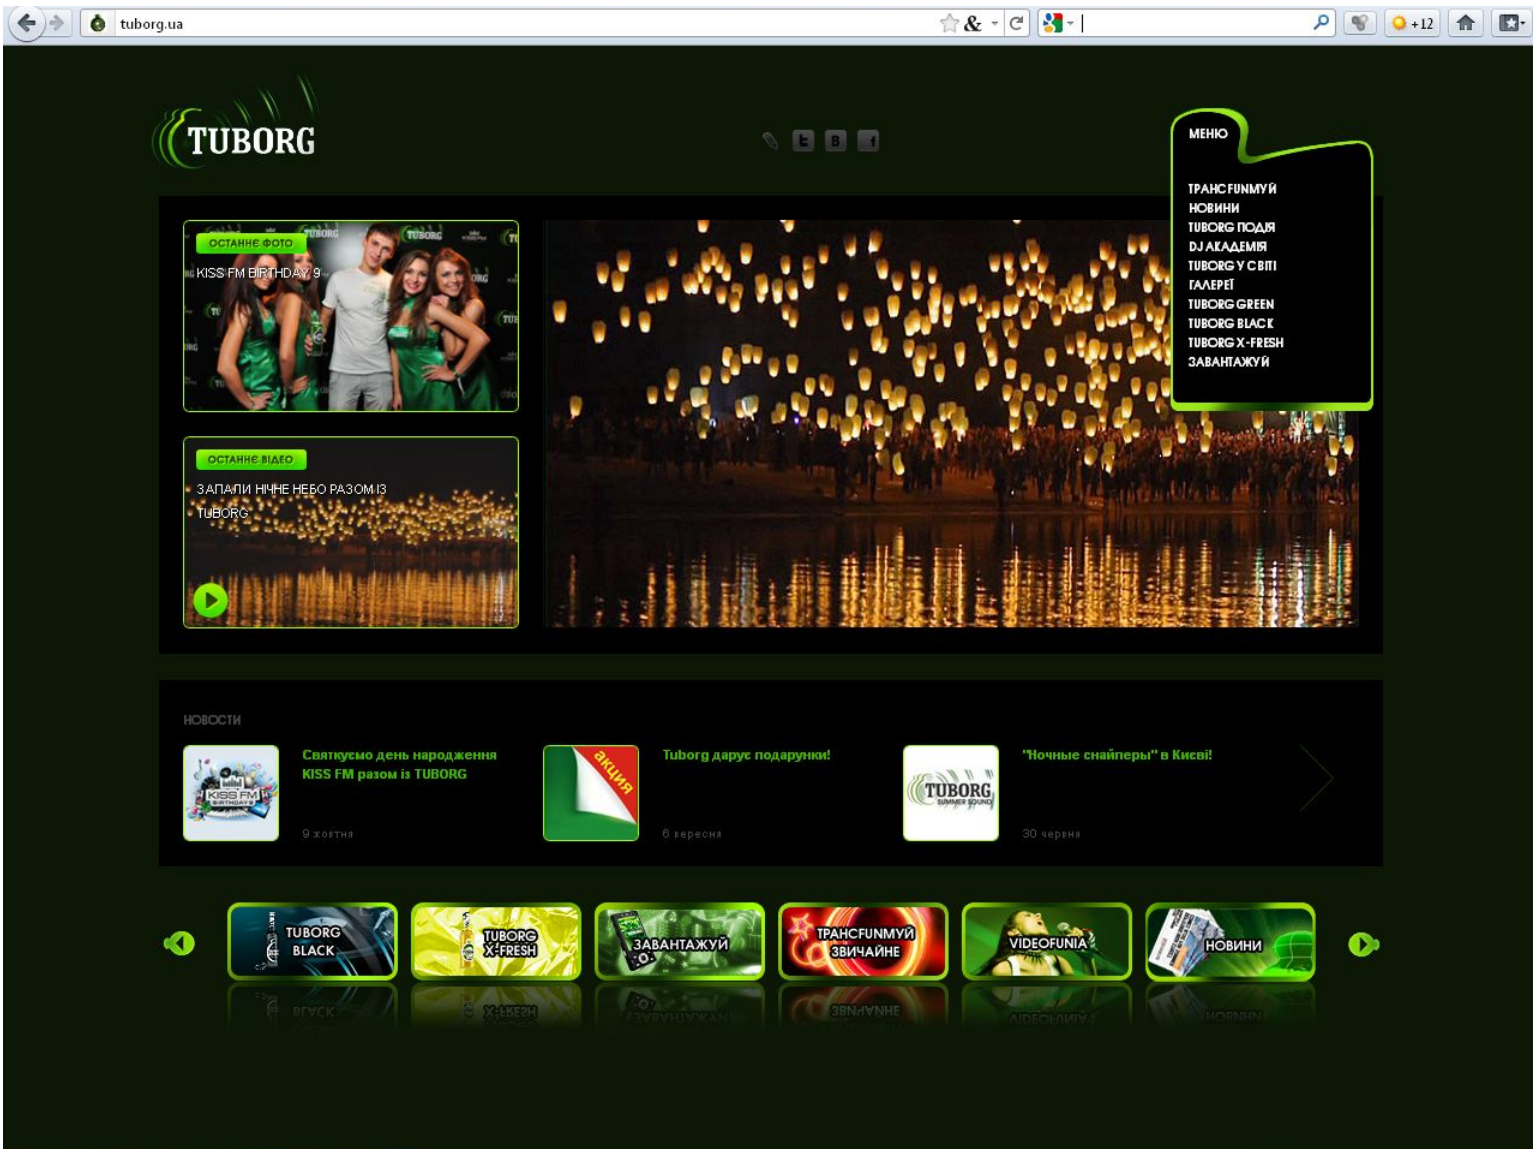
tuborg.ua

+12

TUBORG

МЕНЮ

ТРАНСFUNМУЙ
НОВИНИ
TUBORG ПОДІЯ
DJ АКАДЕМІЯ
TUBORG У СВІТІ
ГАЛЕРЕЇ
TUBORG GREEN
TUBORG BLACK
TUBORG X-FRESH
ЗАВАНТАЖУЙ

ОСТАННЄ ФОТО
KISS FM BIRTHDAY 9

ОСТАННЄ ВІДЕО
ЗАПАЛИ НІЧНЕ НЕБО РАЗОМ ІЗ TUBORG

НОВОСТИ

Святкуємо день народження KISS FM разом із TUBORG
9 жовтня

акция
Tuborg дарує подарунки!
6 вересня

TUBORG SUMMER SOUND
"Ночные снайперы" в Києві!
30 червня

TUBORG BLACK
TUBORG X-FRESH
ЗАВАНТАЖУЙ
ТРАНСFUNМУЙ ЗВИЧАЙНЕ
VIDEOFUNIA
НОВИНИ